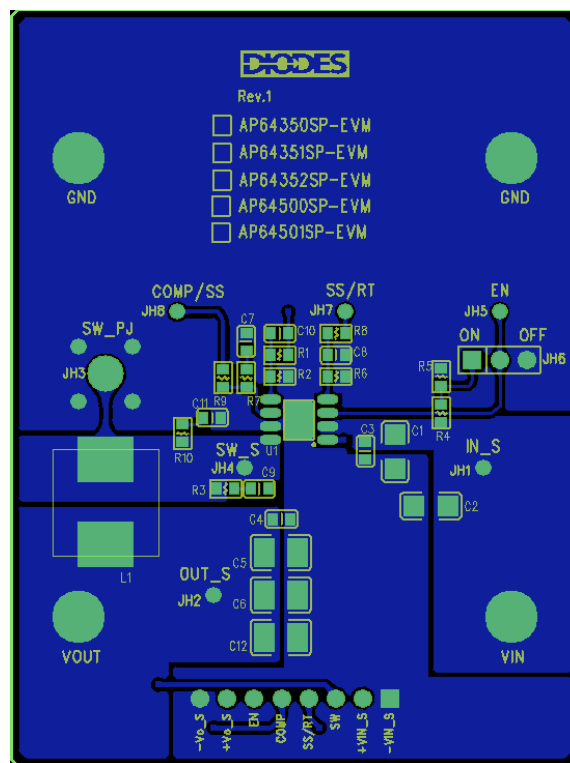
DIODES
Rev.1
AP64350SP-EVM
AP64351SP-EVM
AP64352SP-EVM
AP64500SP-EVM
AP64501SP-EVM

GND
GND

COMP/SS
JH8
SS/RT
JH7
EN
JH5
SW_PJ
JH3
C7
C10
R8
R1
C8
R2
R6
ON
OFF
JH6
R5
R9
R7
C11
R4
R10
U1
C3
C1
IN_S
JH1
SW_S
JH4
C9
R3
C2
C4
C5
L1
OUT_S
JH2
C6
C12
VOUT
VIN
-Vo_S
+Vo_S
EN
COMP
SS/RT
SW
+VIN_S
-VIN_S